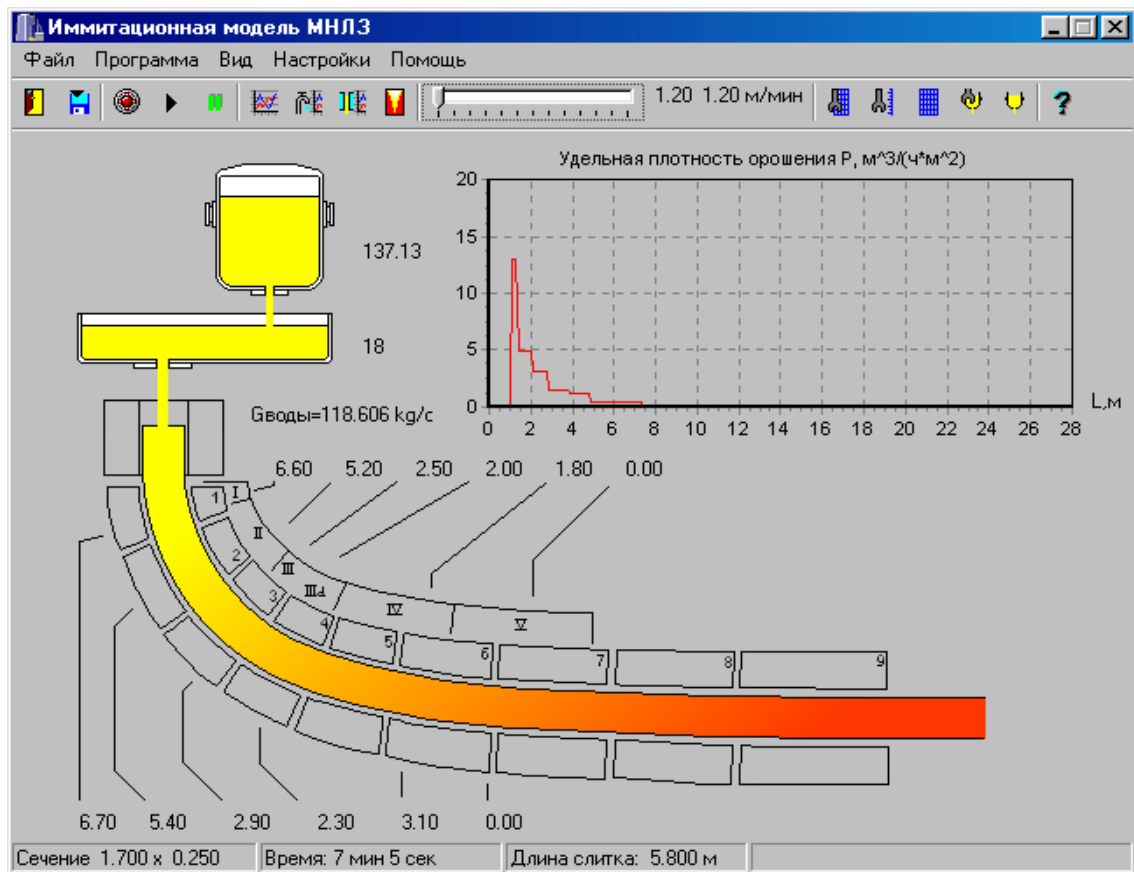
Иммитационная модель МНЛЗ

Файл Программа Вид Настройки Помощь

1.20 1.20 м/мин

Удельная плотность орошения P, м^3/(ч*м^2)

| 20 |
| 15 |
| 10 |
| 5 |
| 0 |

L,м

0 2 4 6 8 10 12 14 16 18 20 22 24 26 28

137.13

18

Gводы=118.606 kg/c

6.60 5.20 2.50 2.00 1.80 0.00

I II III IIId IV V

1 2 3 4 5 6 7 8 9

6.70 5.40 2.90 2.30 3.10 0.00

Сечение 1.700 x 0.250 | Время: 7 мин 5 сек | Длина слитка: 5.800 м